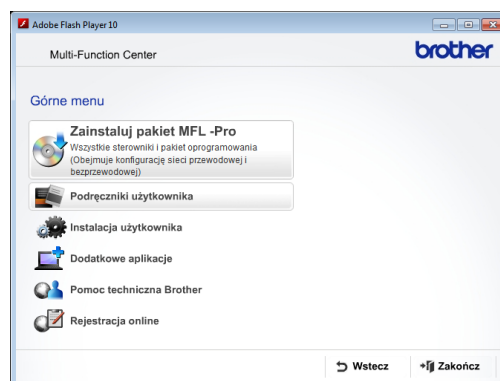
Adobe Flash Player 10

Multi-Function Center

brother

Górne menu

Zainstaluj pakiet MFL -Pro
Wszystkie sterowniki i pakiet oprogramowania (Obejmuje konfigurację sieci przewodowej i bezprzewodowej)

Podręczniki użytkownika

Instalacja użytkownika

Dodatkowe aplikacje

Pomoc techniczna Brother

Rejestracja online

Wstecz

Zakończ